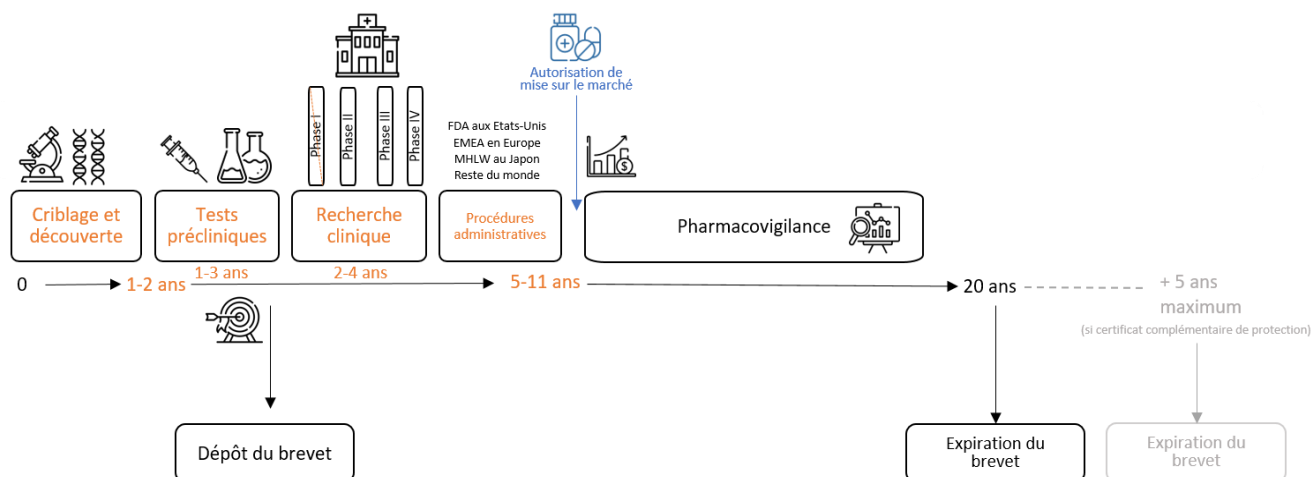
Autorisation de mise sur le marché

Phase I
Phase II
Phase III
Phase IV

FDA aux Etats-Unis
EMEA en Europe
MHLW au Japon
Reste du monde

Criblage et découverte

Tests précliniques

Recherche clinique

Procédures administratives

Pharmacovigilance

0

1-2 ans

1-3 ans

2-4 ans

5-11 ans

20 ans

+ 5 ans maximum
(si certificat complémentaire de protection)

Dépôt du brevet

Expiration du brevet

Expiration du brevet